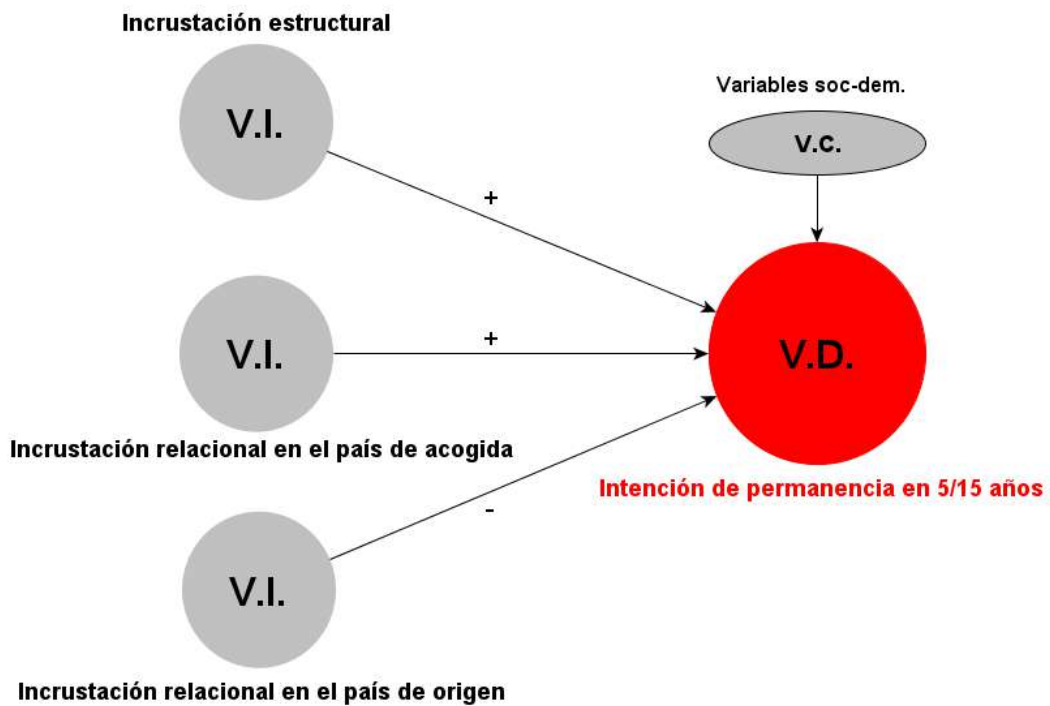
Incrustación estructural

V.I.

Variables soc-dem.

v.c.

+

V.I.

+

V.D.

Incrustación relacional en el país de acogida

Intención de permanencia en 5/15 años

-

V.I.

Incrustación relacional en el país de origen